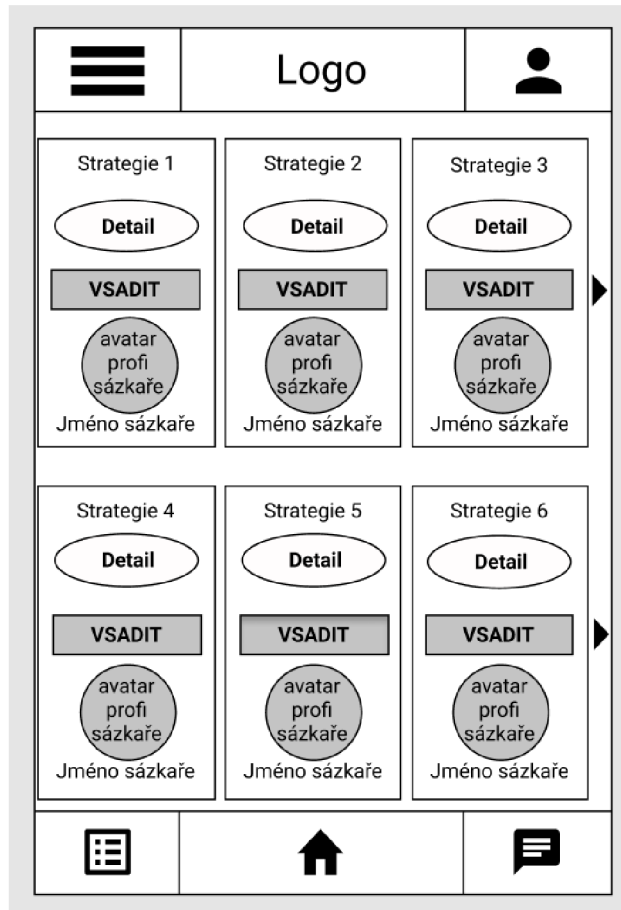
Logo

Strategie 1
Detail
VSADIT
avatar profi sázkaře
Jméno sázkaře

Strategie 2
Detail
VSADIT
avatar profi sázkaře
Jméno sázkaře

Strategie 3
Detail
VSADIT
avatar profi sázkaře
Jméno sázkaře

Strategie 4
Detail
VSADIT
avatar profi sázkaře
Jméno sázkaře

Strategie 5
Detail
VSADIT
avatar profi sázkaře
Jméno sázkaře

Strategie 6
Detail
VSADIT
avatar profi sázkaře
Jméno sázkaře